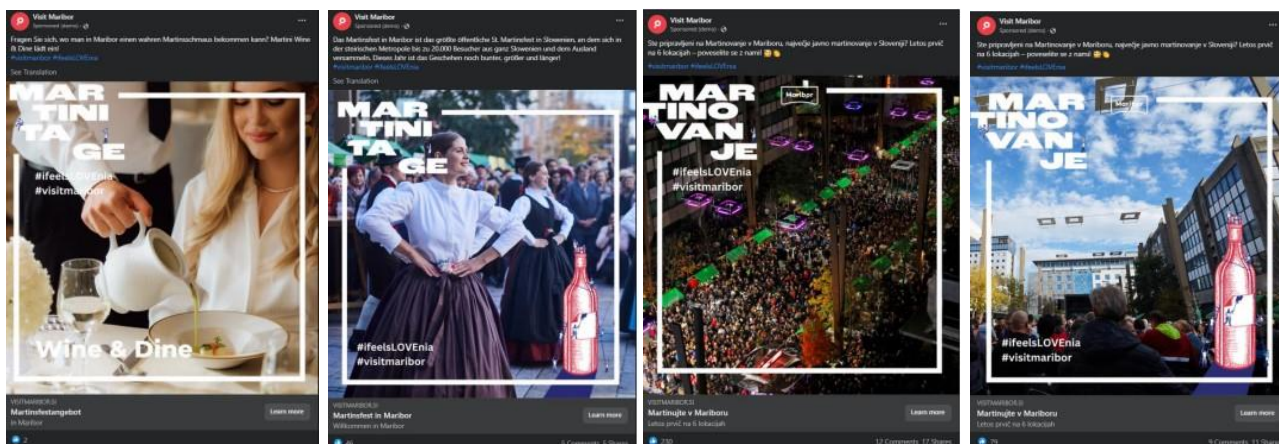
Visit Maribor
Sponsored (demo) · ⚙

Fragen Sie sich, wo man in Maribor einen wahren Martinsschmaus bekommen kann? Martini Wine & Dine lädt ein!
#visitmaribor #ifeelsLOVEnia

See Translation

MAR
TINI
TA
GE
#ifeelsLOVEnia
#visitmaribor

Wine & Dine

VISITMARIBOR.SI
Martinsfestangebot
in Maribor
Learn more

2

Visit Maribor
Sponsored (demo) · ⚙

Das Martinsfest in Maribor ist das größte öffentliche St. Martinsfest in Slowenien, an dem sich in der steirischen Metropole bis zu 20.000 Besucher aus ganz Slowenien und dem Ausland versammeln. Dieses Jahr ist das Geschehen noch bunter, größer und länger!
#visitmaribor #ifeelsLOVEnia

See Translation

MAR
TINI
TA
GE
#ifeelsLOVEnia
#visitmaribor

VISITMARIBOR.SI
Martinsfest in Maribor
Willkommen in Maribor
Learn more

46
5 Comments 5 Shares

Visit Maribor
Sponsored (demo) · ⚙

Ste pripravljeni na Martinovanje v Mariboru, največje javno martinovanje v Sloveniji? Letos prvič na 6 lokacijah – poveselite se z nami!
#visitmaribor #ifeelsLOVEnia

MAR
TINO
VAN
JE
Maribor
#ifeelsLOVEnia
#visitmaribor

VISITMARIBOR.SI
Martinujte v Mariboru
Letos prvič na 6 lokacijah
Learn more

230
12 Comments 17 Shares

Visit Maribor
Sponsored (demo) · ⚙

Ste pripravljeni na Martinovanje v Mariboru, največje javno martinovanje v Sloveniji? Letos prvič na 6 lokacijah – poveselite se z nami!
#visitmaribor #ifeelsLOVEnia

MAR
TINO
VAN
JE
Maribor
#ifeelsLOVEnia
#visitmaribor

VISITMARIBOR.SI
Martinujte v Mariboru
Letos prvič na 6 lokacijah
Learn more

79
9 Comments 11 Shares